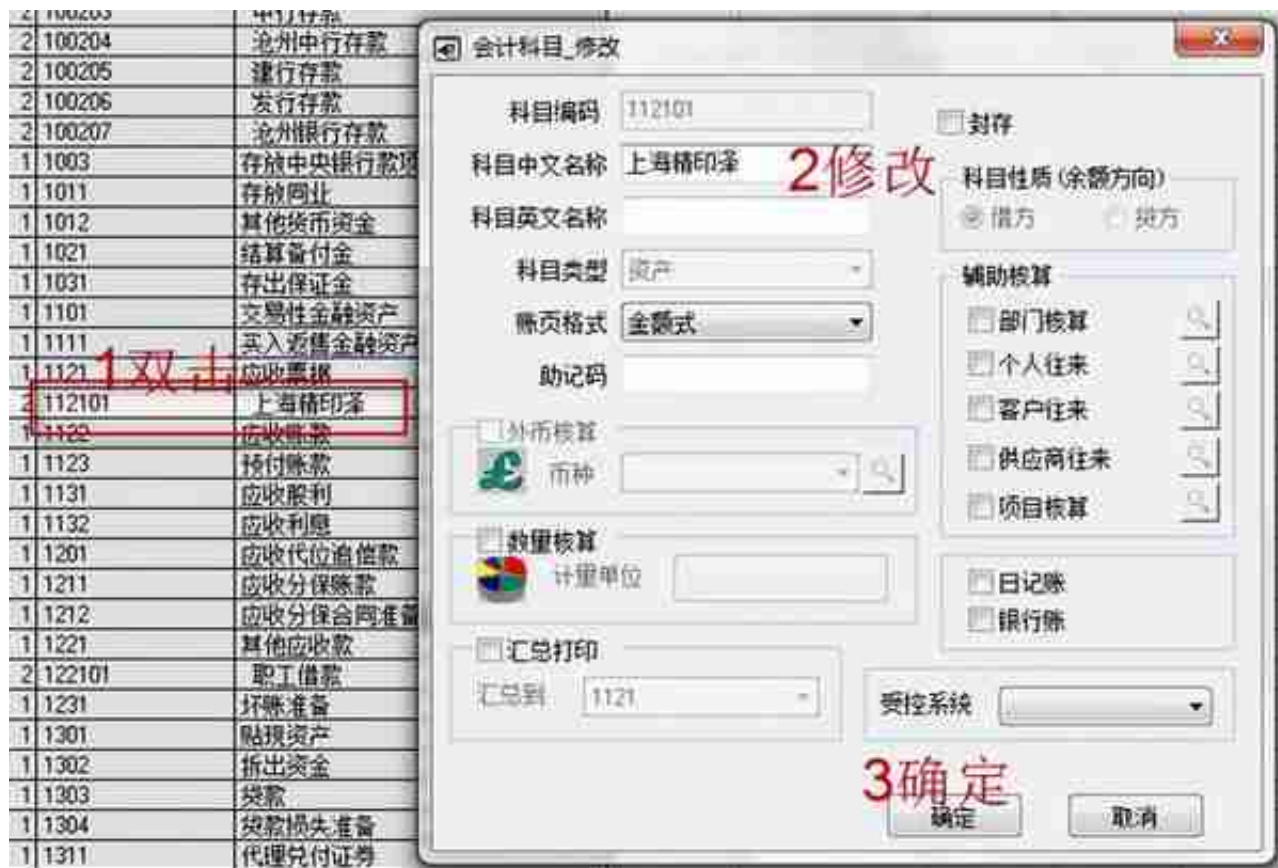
| | | |
|---|---|---|
| 2 | 100203 | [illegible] |
| 2 | 100204 | 沧州中行存款 |
| 2 | 100205 | 建行存款 |
| 2 | 100206 | 发行存款 |
| 2 | 100207 | 沧州银行存款 |
| 1 | 1003 | 存放中央银行款项 |
| 1 | 1011 | 存放同业 |
| 1 | 1012 | 其他货币资金 |
| 1 | 1021 | 结算备付金 |
| 1 | 1031 | 存出保证金 |
| 1 | 1101 | 交易性金融资产 |
| 1 | 1111 | 买入返售金融资产 |
| 1 | 1121 | 应收票据 |
| 2 | 112101 | 上海精印泽 |
| 1 | 1122 | 应收账款 |
| 1 | 1123 | 预付账款 |
| 1 | 1131 | 应收股利 |
| 1 | 1132 | 应收利息 |
| 1 | 1201 | 应收代位追偿款 |
| 1 | 1211 | 应收分保账款 |
| 1 | 1212 | 应收分保合同准备 |
| 1 | 1221 | 其他应收款 |
| 2 | 122101 | 职工借款 |
| 1 | 1231 | 坏账准备 |
| 1 | 1301 | 贴现资产 |
| 1 | 1302 | 拆出资金 |
| 1 | 1303 | 贷款 |
| 1 | 1304 | 贷款损失准备 |
| 1 | 1311 | 代理兑付证券 |

1双击

会计科目_修改

科目编码 112101

科目中文名称 上海精印泽

2修改

科目英文名称

科目类型 资产

账页格式 金额式

助记码

封存

科目性质 (余额方向)

借方 贷方

辅助核算

部门核算

个人往来

客户往来

供应商往来

项目核算

外币核算

币种

数量核算

计量单位

日记账

银行账

汇总打印

汇总到 1121

受控系统

3确定

确定

取消